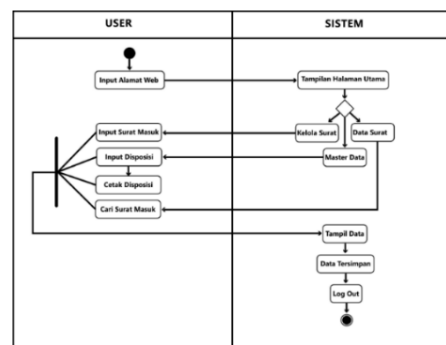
| USER | SISTEM |
|---|---|

Input Alamat Web

Tampilan Halaman Utama

Input Surat Masuk

Kelola Surat

Data Surat

Input Disposisi

Master Data

Cetak Disposisi

Cari Surat Masuk

Tampil Data

Data Tersimpan

Log Out